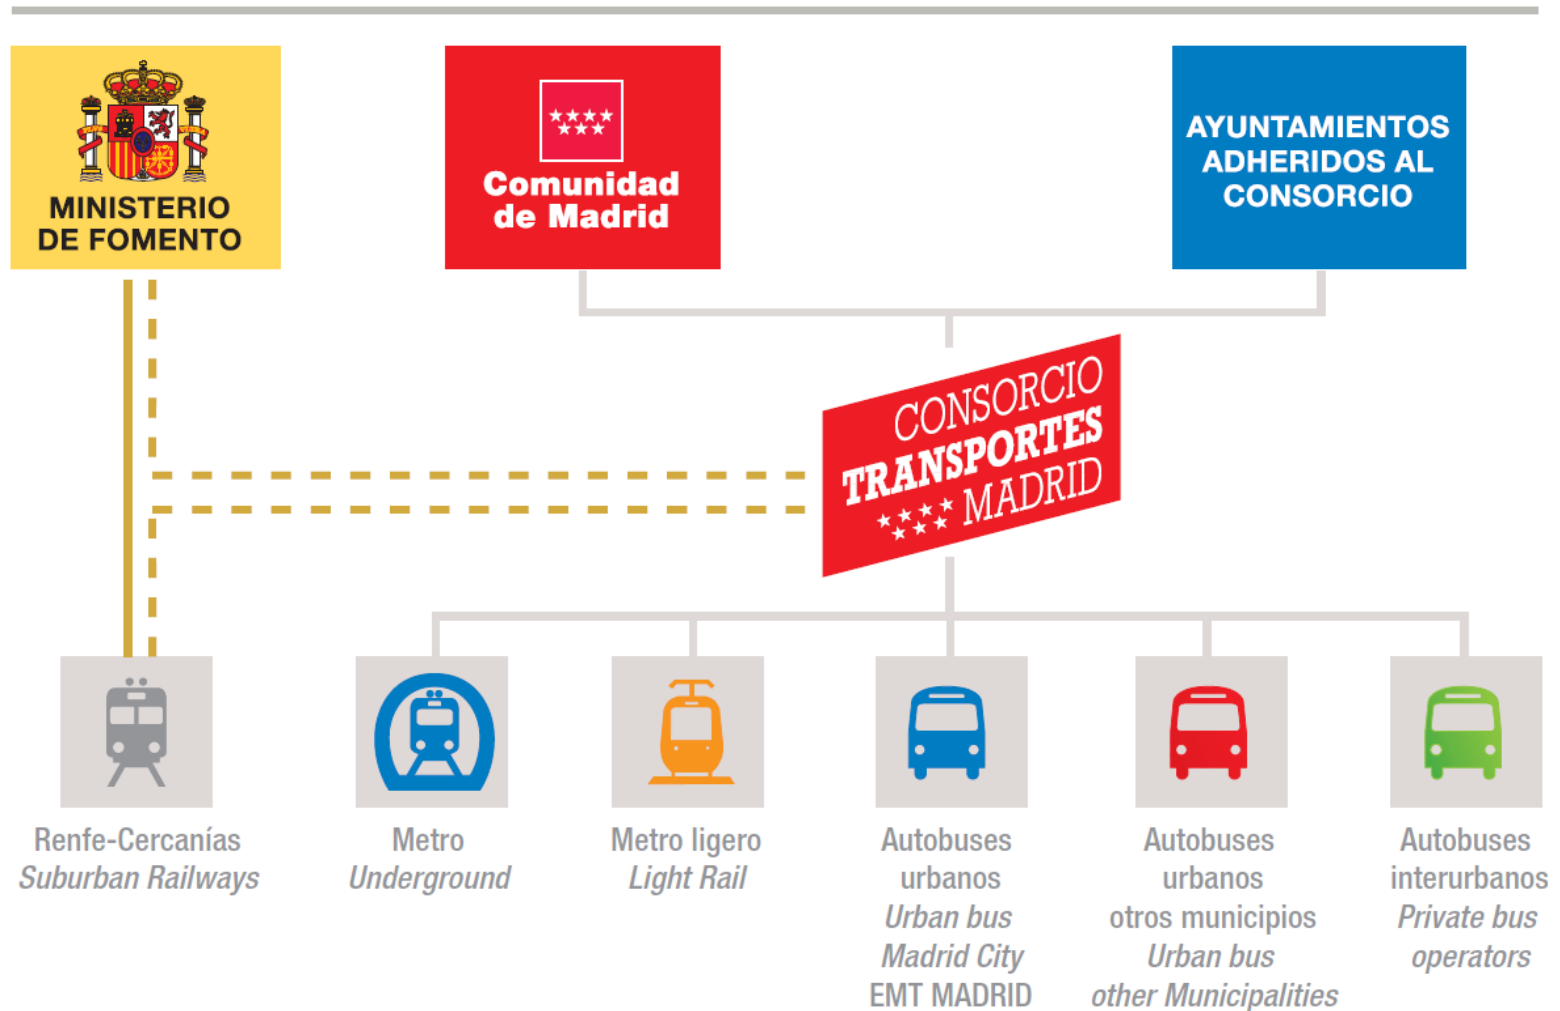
MINISTERIO DE FOMENTO

Comunidad de Madrid

AYUNTAMIENTOS ADHERIDOS AL CONSORCIO

CONSORCIO TRANSPORTES MADRID

Renfe-Cercanías
Suburban Railways

Metro
Underground

Metro ligero
Light Rail

Autobuses urbanos
Urban bus
Madrid City
EMT MADRID

Autobuses urbanos
otros municipios
Urban bus
other Municipalities

Autobuses interurbanos
Private bus operators